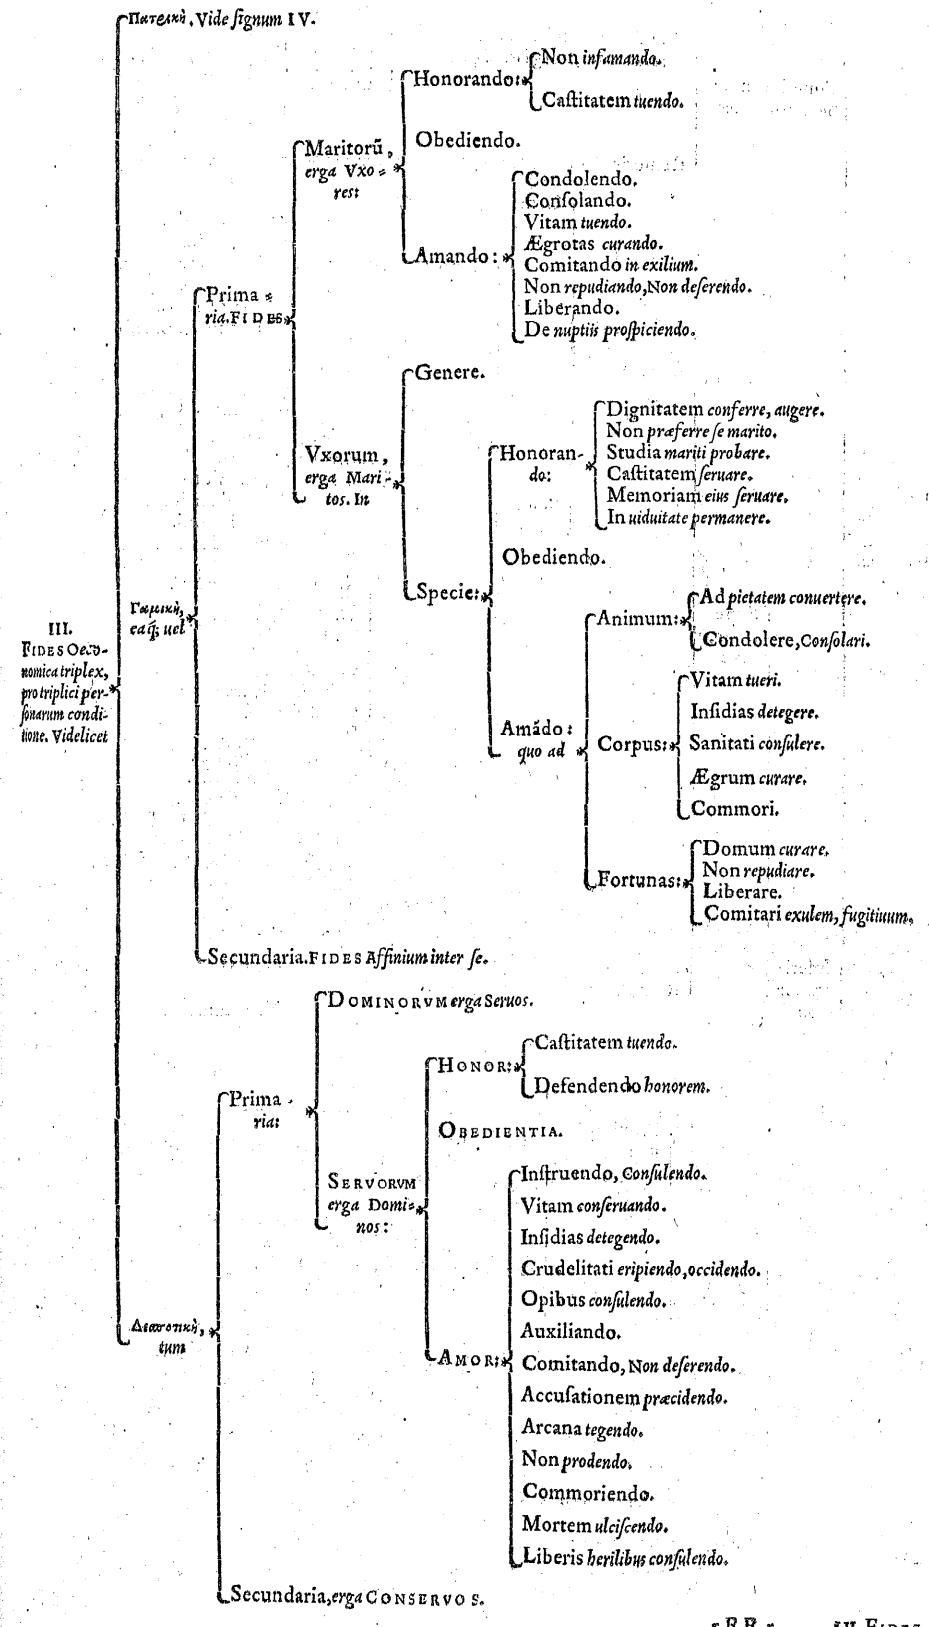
Πατρική. Vide signum IV.

III. FIDES Oeconomica triplex, pro triplici personarum conditione. Videlicet

Γαμική, eaq; uel

Prima ria. FIDES

Maritorū, erga Vxores

Honorando:
Non infamando.
Castitatem tuendo.

Obediendo.

Amando:
Condolendo.
Consolando.
Vitam tuendo.
Ægrotas curando.
Comitando in exilium.
Non repudiando, Non deserendo.
Liberando.
De nuptiis prospiciendo.

Vxorum, erga Maritos. In

Genere.

Specie:

Honorando:
Dignitatem conferre, augere.
Non præferre se marito.
Studia mariti probare.
Castitatem seruare.
Memoriam eius seruare.
In uiduitate permanere.

Obediendo.

Amādo: quo ad

Animum:
Ad pietatem conuertere.
Condolere, Consolari.

Corpus:
Vitam tueri.
Insidias detegere.
Sanitati consulere.
Ægrum curare.
Commori.

Fortunas:
Domum curare.
Non repudiare.
Liberare.
Comitari exulem, fugitiuum.

Secundaria. FIDES Affinium inter se.

Δεσποτική, tum

Primaria:

DOMINORVM erga Seruos.

SERVORVM erga Dominos:

HONOR:
Castitatem tuendo.
Defendendo honorem.

OBEDIENTIA.

AMOR:
Instruendo, Consulendo.
Vitam conseruando.
Insidias detegendo.
Crudelitati eripiendo, occidendo.
Opibus consulendo.
Auxiliando.
Comitando, Non deserendo.
Accusationem præcidendo.
Arcana tegendo.
Non prodendo.
Commoriendo.
Mortem ulciscendo.
Liberis herilibus consulendo.

Secundaria, erga CONSERVOS.

RR IV. FIDES